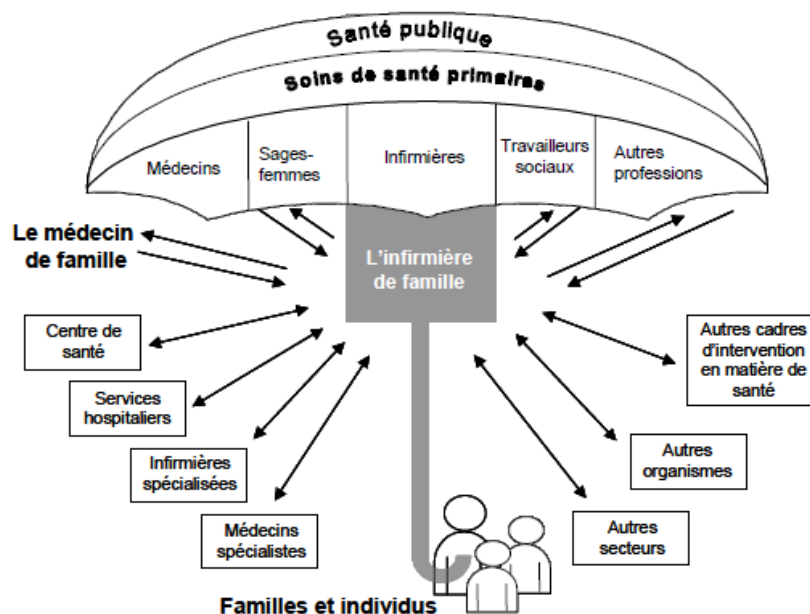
Santé publique

Soins de santé primaires

Médecins

Sages-femmes

Infirmières

Travailleurs sociaux

Autres professions

Le médecin de famille

L'infirmière de famille

Centre de santé

Services hospitaliers

Infirmières spécialisées

Médecins spécialistes

Autres cadres d'intervention en matière de santé

Autres organismes

Autres secteurs

Familles et individus